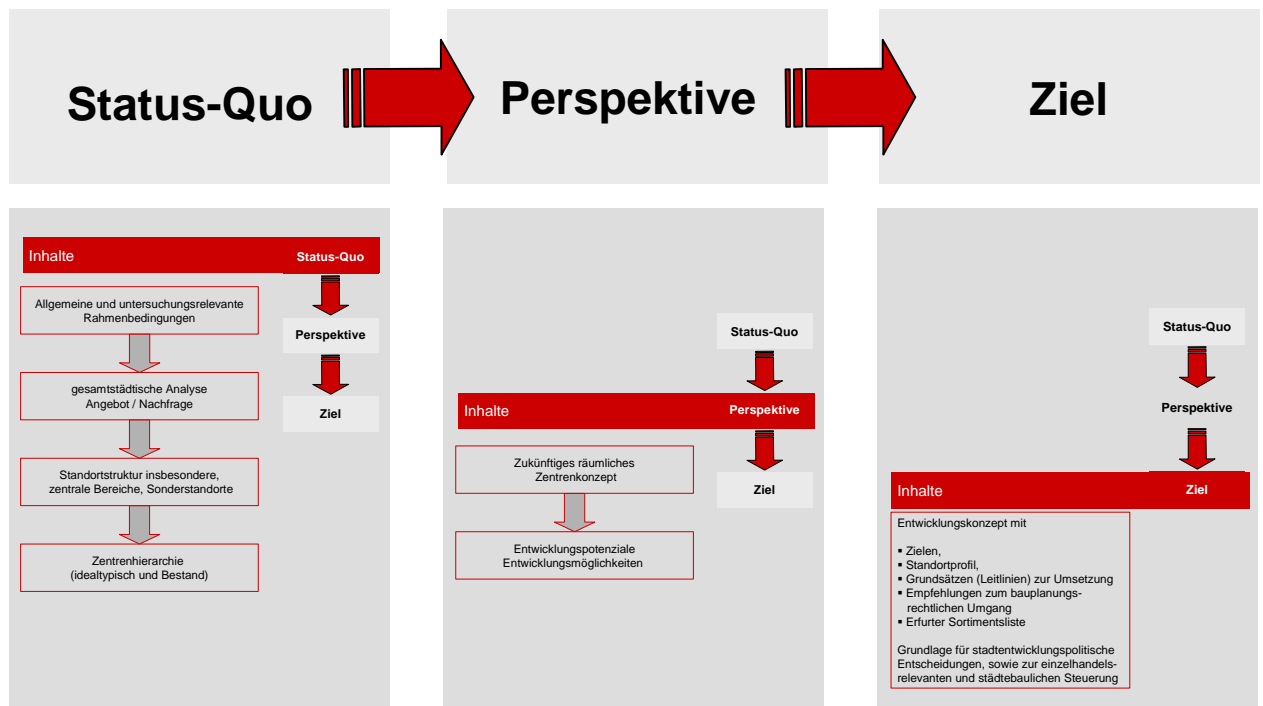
Status-Quo

Perspektive

Ziel

Inhalte

Status-Quo

Allgemeine und untersuchungsrelevante Rahmenbedingungen

Perspektive

gesamtstädtische Analyse Angebot / Nachfrage

Ziel

Standortstruktur insbesondere, zentrale Bereiche, Sonderstandorte

Zentrenhierarchie (idealtypisch und Bestand)

Status-Quo

Inhalte

Perspektive

Zukünftiges räumliches Zentrenkonzept

Ziel

Entwicklungspotenziale Entwicklungsmöglichkeiten

Status-Quo

Perspektive

Inhalte

Ziel

Entwicklungskonzept mit

▪ Zielen,
▪ Standortprofil,
▪ Grundsätzen (Leitlinien) zur Umsetzung
▪ Empfehlungen zum bauplanungsrechtlichen Umgang
▪ Erfurter Sortimentsliste

Grundlage für stadtentwicklungspolitische Entscheidungen, sowie zur einzelhandelsrelevanten und städtebaulichen Steuerung